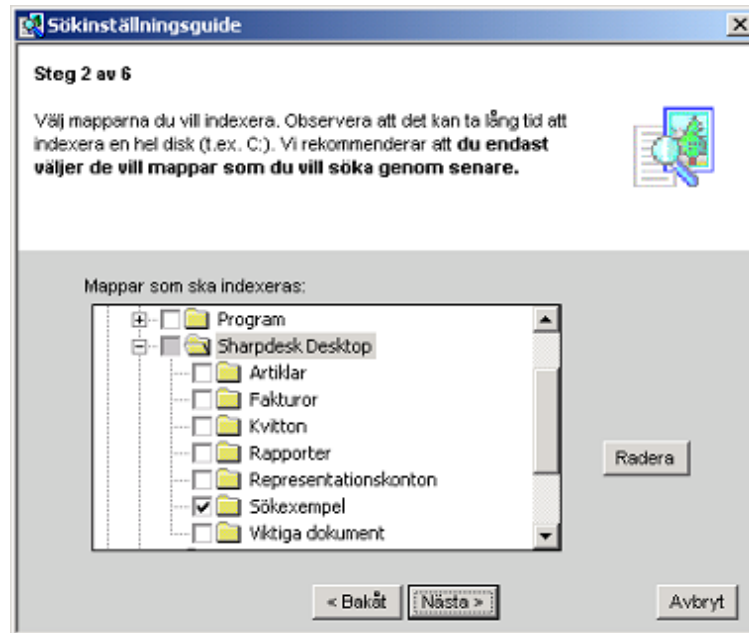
Sökinställningsguide

Steg 2 av 6

Välj mapparna du vill indexera. Observera att det kan ta lång tid att indexera en hel disk (t.ex. C:). Vi rekommenderar att **du endast väljer de vill mappar som du vill söka genom senare.**

Mappar som ska indexeras:

Program
Sharpdesk Desktop
Artiklar
Fakturor
Kvitton
Rapporter
Representationskonton
Sökexempel
Viktiga dokument

Radera

< Bakåt
Nästa >
Avbryt